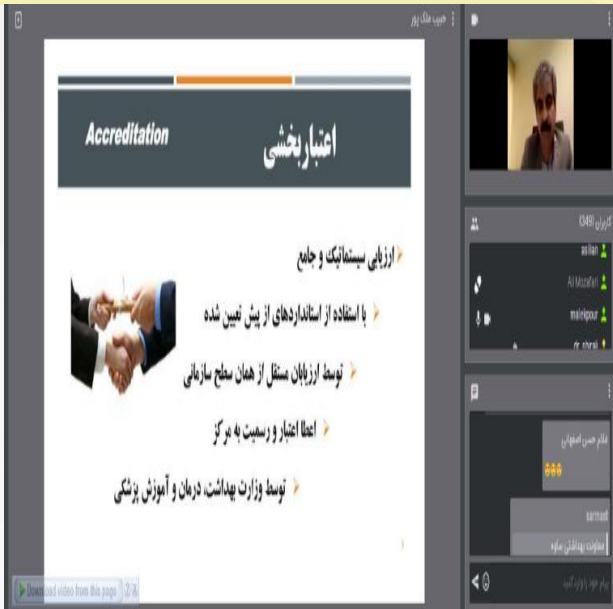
حبیب ملک پور

Accreditation

اعتباربخشی

ارزیابی سیستماتیک و جامع

با استفاده از استانداردهای از پیش تعیین شده

توسط ارزیابان مستقل از همان سطح سازمانی

اعطا اعتبار و رسمیت به مرکز

توسط وزارت بهداشت، درمان و آموزش پزشکی

Download video from this page

کاربران (349)

asilan

Ali Mozafari

malekpour

dr. sharaf

غلام حسن اصفهانی

sarmast

معاونت بهداشتی ساوه

پیام خود را وارد کنید